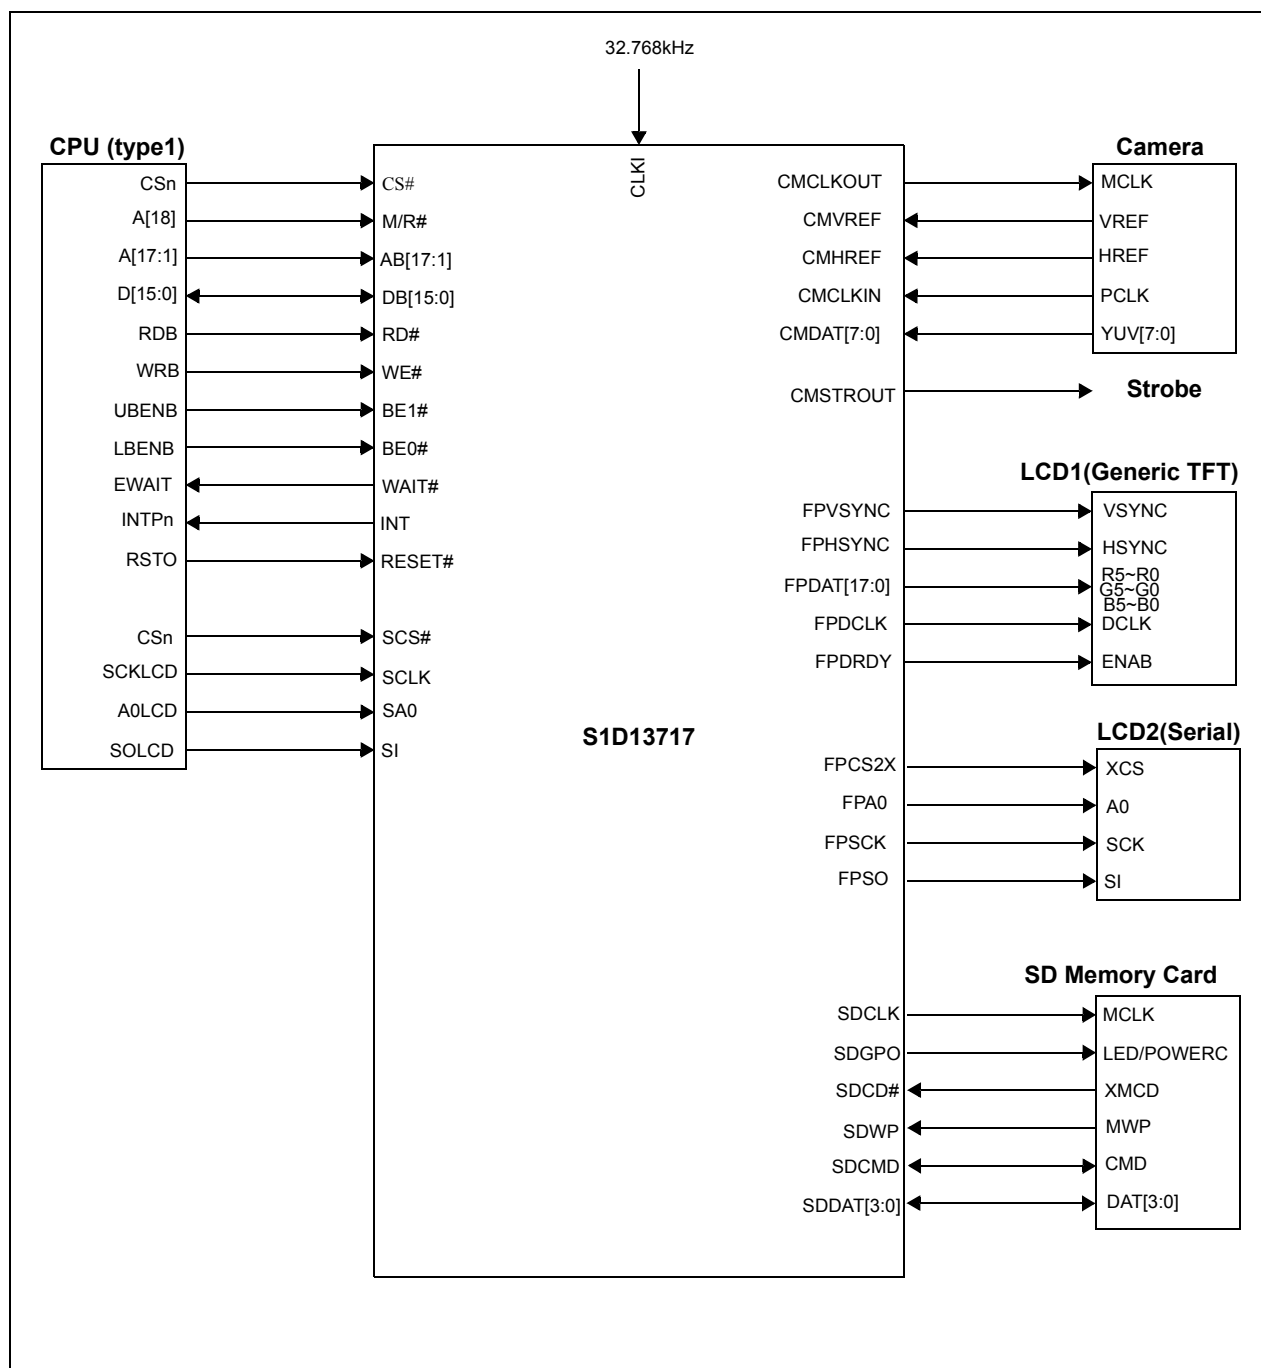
32.768kHz

CPU (type1)
CSn
A[18]
A[17:1]
D[15:0]
RDB
WRB
UBENB
LBENB
EWAIT
INTPn
RSTO
CSn
SCKLCD
A0LCD
SOLCD

CLKI
CS#
M/R#
AB[17:1]
DB[15:0]
RD#
WE#
BE1#
BE0#
WAIT#
INT
RESET#
SCS#
SCLK
SA0
SI

S1D13717

CMCLKOUT
CMVREF
CMHREF
CMCLKIN
CMDAT[7:0]
CMSTROUT
FPVSYNC
FPHSYNC
FPDAT[17:0]
FPDCLK
FPDRDY
FPCS2X
FPA0
FPSCK
FPSO
SDCLK
SDGPO
SDCD#
SDWP
SDCMD
SDDAT[3:0]

Camera
MCLK
VREF
HREF
PCLK
YUV[7:0]

Strobe

LCD1(Generic TFT)
VSYNC
HSYNC
R5~R0
G5~G0
B5~B0
DCLK
ENAB

LCD2(Serial)
XCS
A0
SCK
SI

SD Memory Card
MCLK
LED/POWERC
XMCD
MWP
CMD
DAT[3:0]